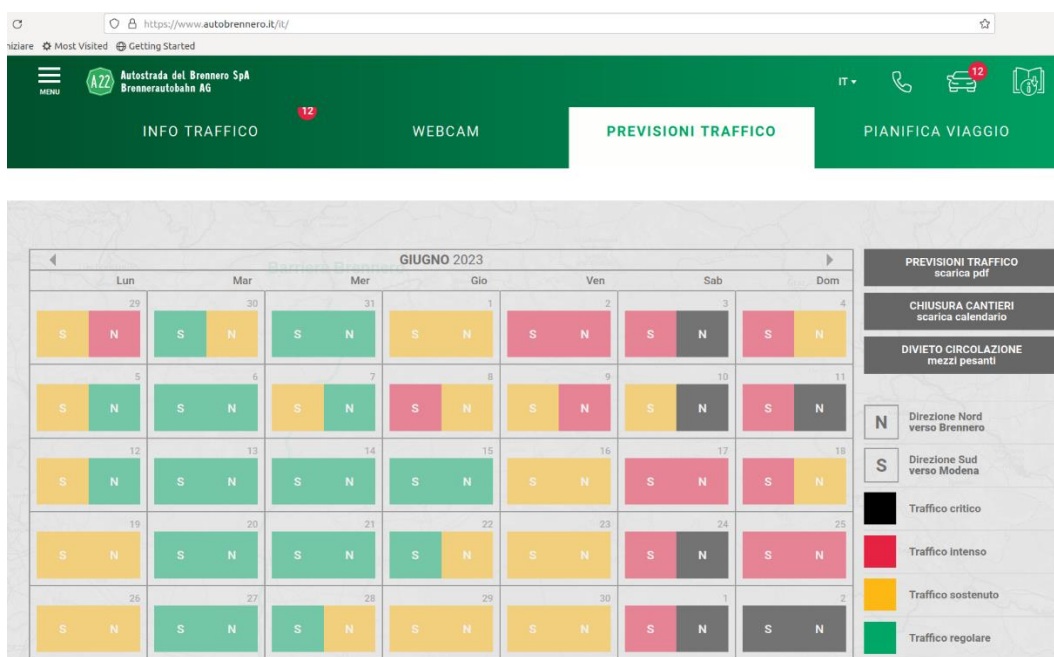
https://www.autobrennero.it/it/

iziare Most Visited Getting Started

MENU A22 Autostrada del Brennero SpA Brennerautobahn AG

IT 12

INFO TRAFFICO 12 WEBCAM PREVISIONI TRAFFICO PIANIFICA VIAGGIO

GIUGNO 2023

| Lun | Mar | Mer | Gio | Ven | Sab | Dom |
|---|---|---|---|---|---|---|
| 29 S N | 30 S N | 31 S N | 1 S N | 2 S N | 3 S N | 4 S N |
| 5 S N | 6 S N | 7 S N | 8 S N | 9 S N | 10 S N | 11 S N |
| 12 S N | 13 S N | 14 S N | 15 S N | 16 S N | 17 S N | 18 S N |
| 19 S N | 20 S N | 21 S N | 22 S N | 23 S N | 24 S N | 25 S N |
| 26 S N | 27 S N | 28 S N | 29 S N | 30 S N | 1 S N | 2 S N |

PREVISIONI TRAFFICO scarica pdf

CHIUSURA CANTIERI scarica calendario

DIVIETO CIRCOLAZIONE mezzi pesanti

N Direzione Nord verso Brennero

S Direzione Sud verso Modena

Traffico critico

Traffico intenso

Traffico sostenuto

Traffico regolare